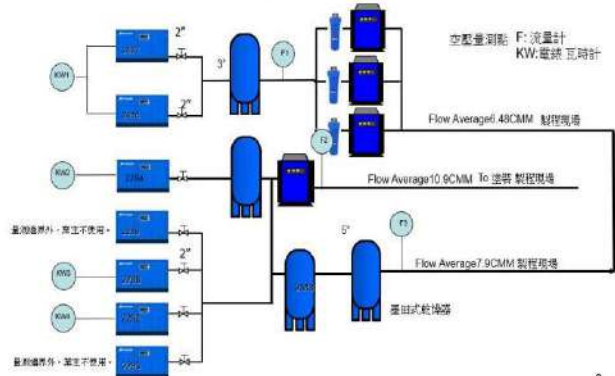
2"

KW1

2"

3"

F1

空壓量測點 F: 流量計
KW:電錶 瓦時計

Flow Average6.48CMM 製程現場

F2

KW2

Flow Average10.9CMM To 塗裝 製程現場

量測範圍外，廠主不使用。

2"

5"

F3

KW3

Flow Average7.9CMM 製程現場

KW4

量測範圍外，廠主不使用。

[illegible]式乾燥器